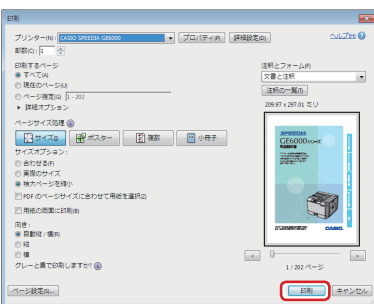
印刷

プリンター(N): CASIO SPEEDIA GE6000 ▾ プロパティ(P) 詳細設定(D) ヘルプ(H)

部数(C): 1

印刷するページ
◉ すべて(A)
○ 現在のページ(U)
○ ページ指定(G) 1 - 202
▸ 詳細オプション

注釈とフォーム(M)
文書と注釈 ▾
注釈の一覧(N)
209.97 x 297.01 ミリ

ページサイズ処理 ⓘ
サイズ(I) ポスター 複数 小冊子
サイズオプション:
○ 合わせる(F)
○ 実際のサイズ
◉ 特大ページを縮小
☐ PDF のページサイズに合わせて用紙を選択(Z)
☐ 用紙の両面に印刷(B)

向き:
◉ 自動縦 / 横(R)
○ 縦
○ 横
グレーと黒で印刷しますか? ⓘ

SPEEDIA
GE6000シリーズ

CASIO

1 / 202 ページ

ページ設定(S)... 印刷 キャンセル